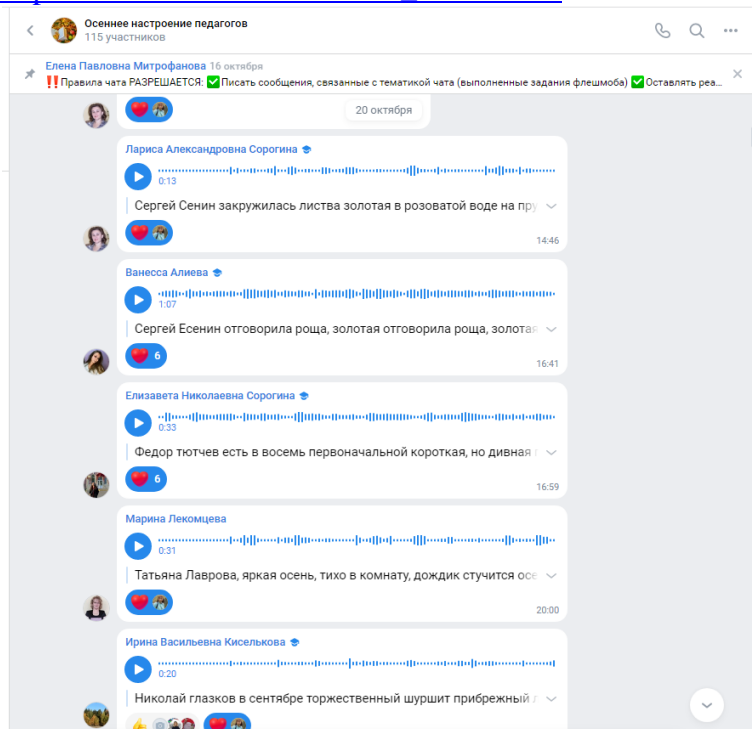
Осеннее настроение педагогов
115 участников

Елена Павловна Митрофанова 16 октября
‼️Правила чата РАЗРЕШАЕТСЯ: ✅Писать сообщения, связанные с тематикой чата (выполненные задания флешмоба) ✅Оставлять реа...

20 октября

Лариса Александровна Сорогина
0:13
Сергей Сенин закружилась листва золотая в розоватой воде на пру
14:46

Ванесса Алиева
1:07
Сергей Есенин отговорила роща, золотая отговорила роща, золотая
6
16:41

Елизавета Николаевна Сорогина
0:33
Федор тютчев есть в восемь первоначальной короткая, но дивная
6
16:59

Марина Лекомцева
0:31
Татьяна Лаврова, яркая осень, тихо в комнату, дождик стучится осе
20:00

Ирина Васильевна Киселькова
0:20
Николай глазков в сентябре торжественный шуршит прибрежный